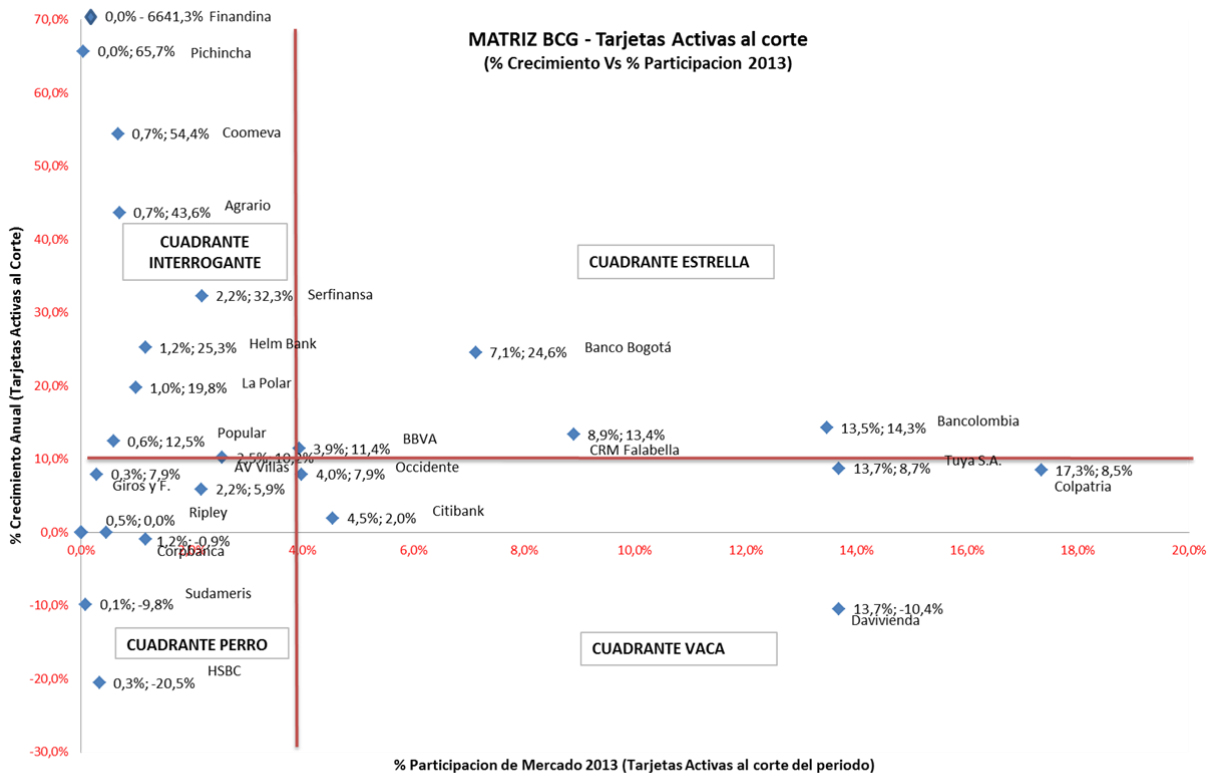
MATRIZ BCG - Tarjetas Activas al corte
(% Crecimiento Vs % Participacion 2013)

70,0%
60,0%
50,0%
40,0%
30,0%
20,0%
10,0%
0,0%
-10,0%
-20,0%
-30,0%

% Crecimiento Anual (Tarjetas Activas al Corte)

0,0% - 6641,3% Finandina
0,0%; 65,7% Pichincha
0,7%; 54,4% Coomeva
0,7%; 43,6% Agrario
CUADRANTE INTERROGANTE
CUADRANTE ESTRELLA
2,2%; 32,3% Serfinansa
1,2%; 25,3% Helm Bank
7,1%; 24,6% Banco Bogotá
1,0%; 19,8% La Polar
13,5%; 14,3% Bancolombia
8,9%; 13,4% CRM Falabella
0,6%; 12,5% Popular
3,9%; 11,4% BBVA
2,5%; 10,2% AV Villas
Tuya S.A.
13,7%; 8,7%
17,3%; 8,5% Colpatria
0,3%; 7,9% Giros y F.
4,0%; 7,9% Occidente
2,2%; 5,9%
4,5%; 2,0% Citibank
0,5%; 0,0% Ripley
1,2%; -0,9% Corpbanca
0,1%; -9,8% Sudameris
13,7%; -10,4% Davivienda
CUADRANTE PERRO
CUADRANTE VACA
HSBC
0,3%; -20,5%

0,0% 2,0% 4,0% 6,0% 8,0% 10,0% 12,0% 14,0% 16,0% 18,0% 20,0%

% Participacion de Mercado 2013 (Tarjetas Activas al corte del periodo)